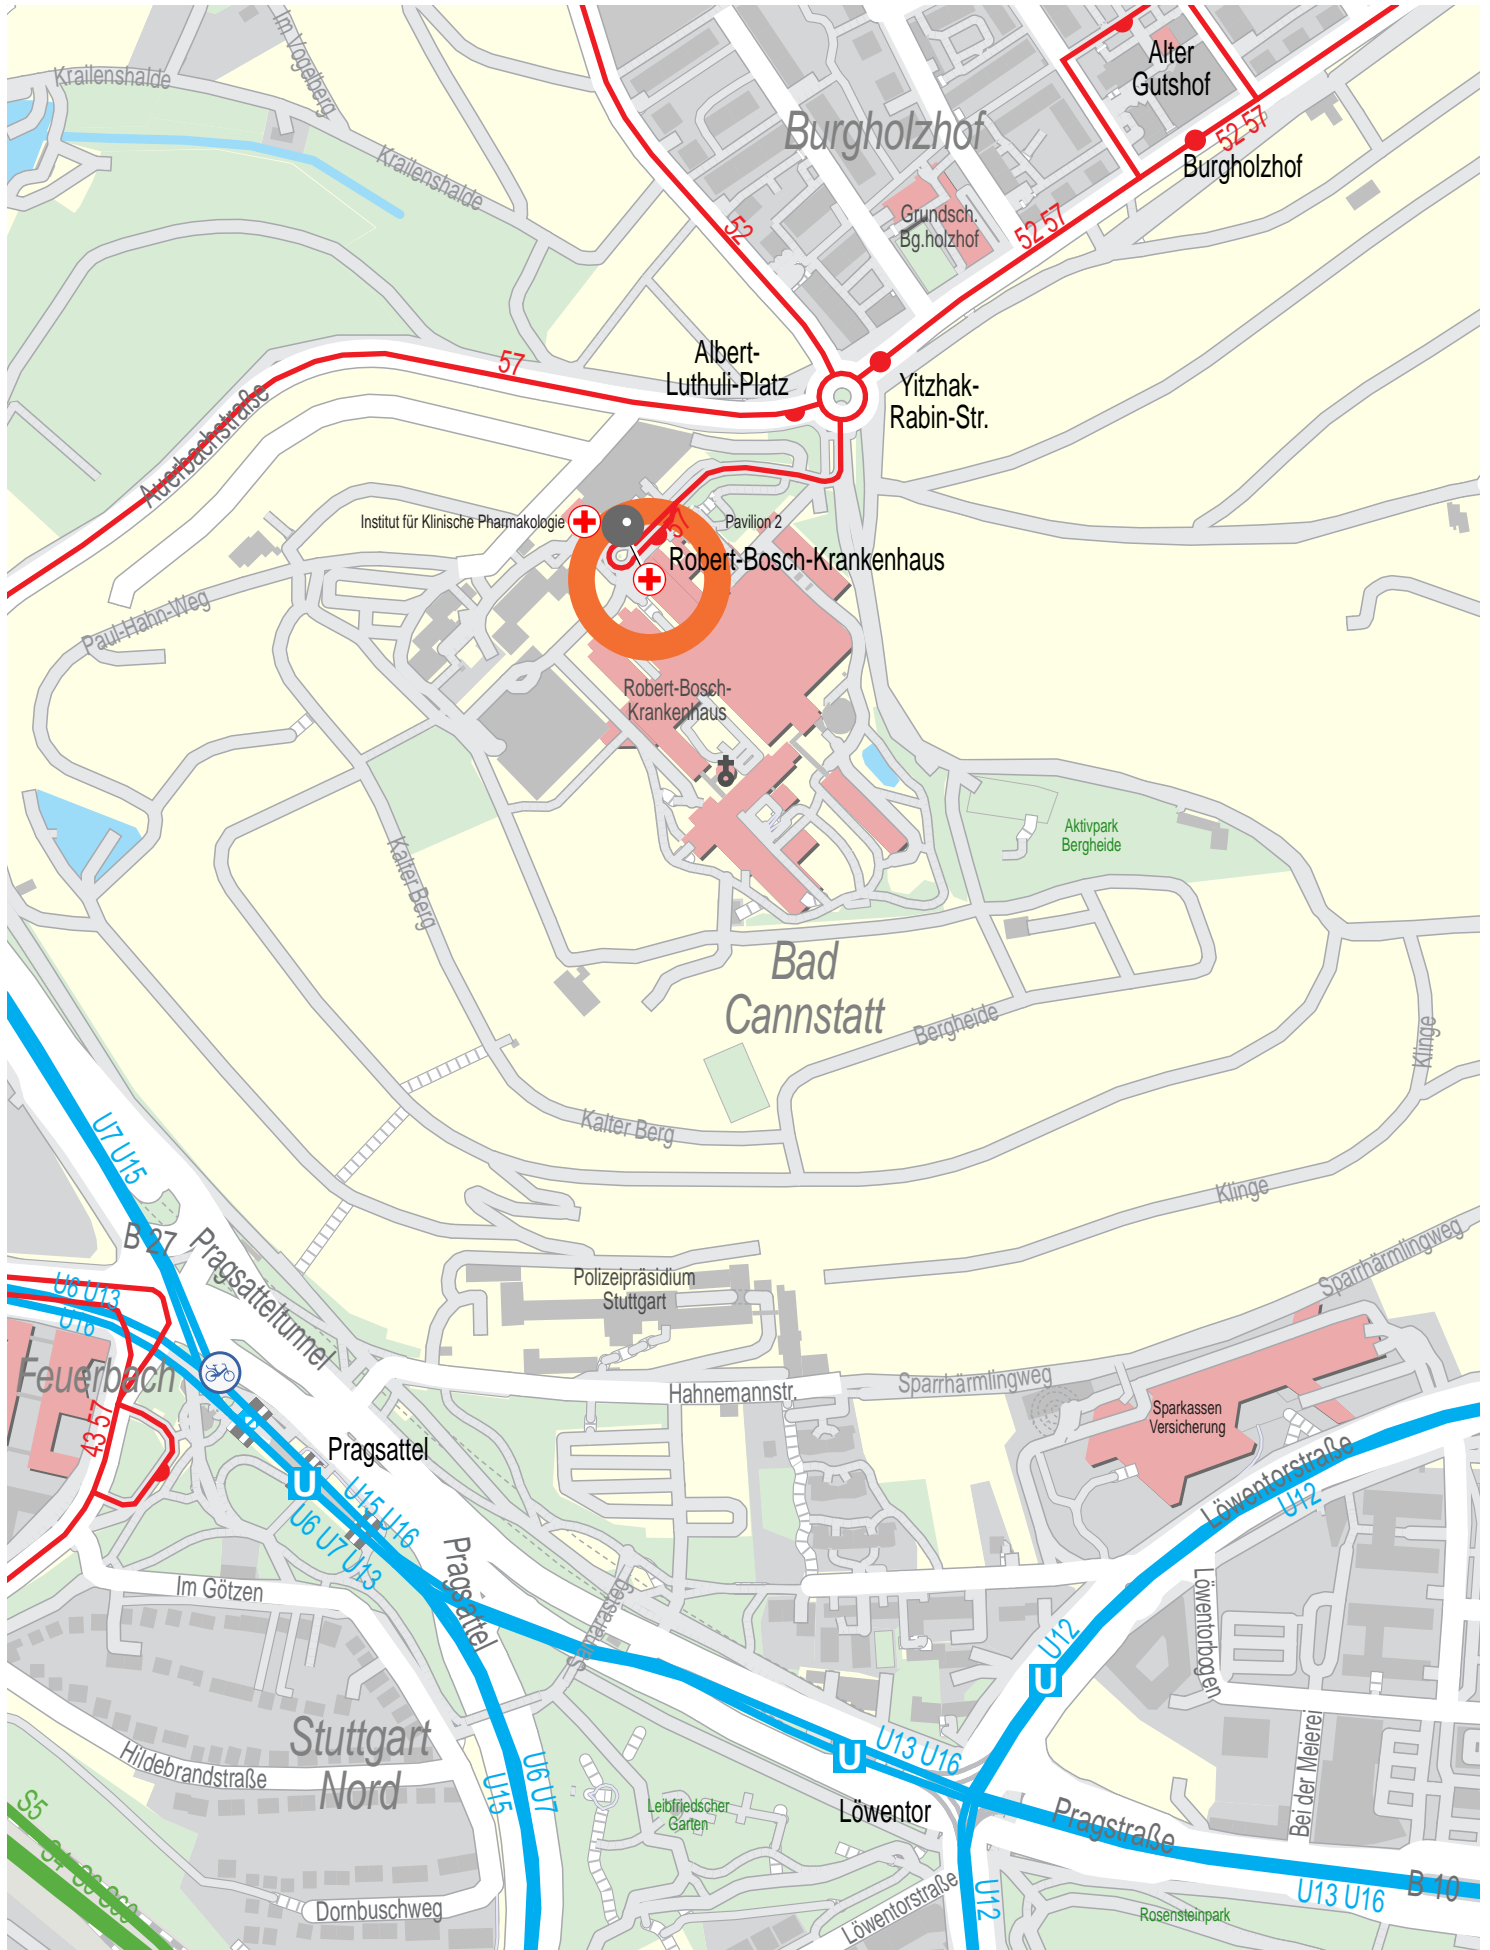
Krailenshalde
Im Vogelberg
Krailenshalde
Burgholzhof
Alter Gutshof
52 57
Burgholzhof
Grundsch. Bg.holzhof
52 57
52
57
Albert-Luthuli-Platz
Yitzhak-Rabin-Str.
Auerbachstraße
Institut für Klinische Pharmakologie
Pavilion 2
57
Robert-Bosch-Krankenhaus
Paul-Hahn-Weg
Robert-Bosch-Krankenhaus
Aktivpark Bergheide
Kalter Berg
Bad Cannstatt
Bergheide
Klinge
Kalter Berg
U7 U15
Klinge
B 27
Pragsatteltunnel
Sparrhärmlingweg
U6 U13
U16
Polizeipräsidium Stuttgart
Feuerbach
Hahnemannstr.
Sparrhärmlingweg
Sparkassen Versicherung
43 57
Pragsattel
Löwentorstraße
U12
U15 U16
U6 U7 U13
Im Götzen
Pragsattel
Sarrasanweg
Löwentorbogen
U12
Stuttgart Nord
U6 U7
U15
Hildebrandstraße
Leibfriedscher Garten
U13 U16
Löwentor
Bei der Meierei
Pragstraße
S5
S4 S6 S60
Dornbuschweg
Löwentorstraße
U12
U13 U16
B 10
Rosensteinpark